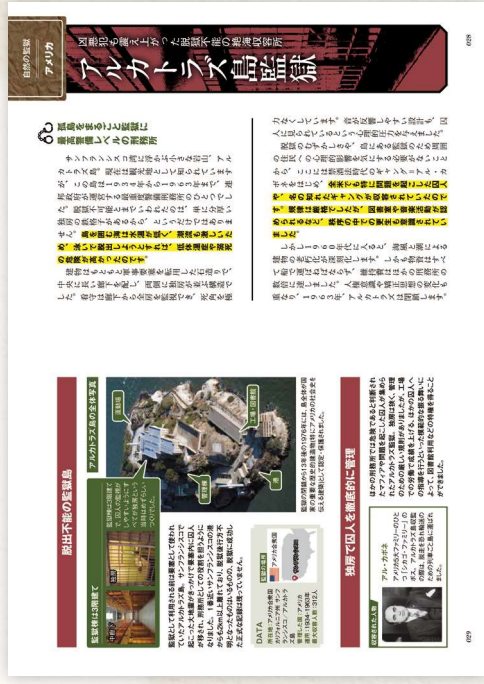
028

自然の監獄

アメリカ

凶悪犯も震え上がった脱獄不可能の難攻不落刑務所

アルカトラズ島監獄

孤島をまるごと監獄に 最凶悪囚人の刑務所

サンフランシスコ湾に浮かぶ小さな岩の島、アルカトラズ。現在は観光地として知られていますが、この島はかつて1934年から1963年まで、連邦刑務所として使われていました。周囲を冷たい海流に囲まれ、脱獄はほぼ不可能とされていました。

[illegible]

029

脱出不能の監獄島

監獄棟は3階建て

アルカトラズ島の全体写真

DATA

独房で囚人を徹底的に管理

アル・カポネ

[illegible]